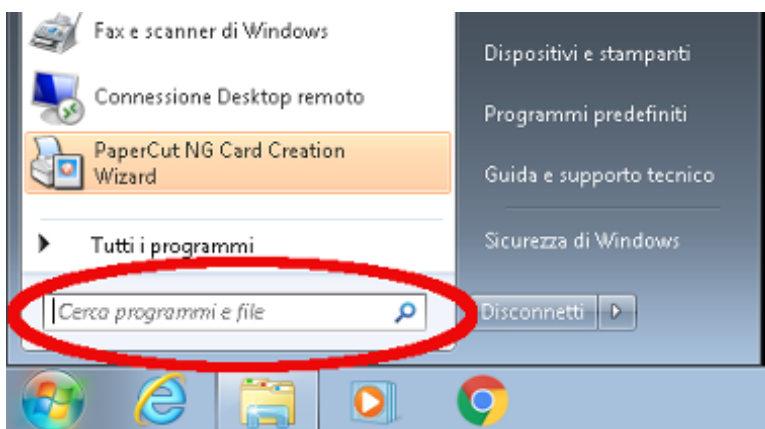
Fax e scanner di Windows

Connessione Desktop remoto

PaperCut NG Card Creation Wizard

Tutti i programmi

Cerca programmi e file

Dispositivi e stampanti

Programmi predefiniti

Guida e supporto tecnico

Sicurezza di Windows

Disconnetti